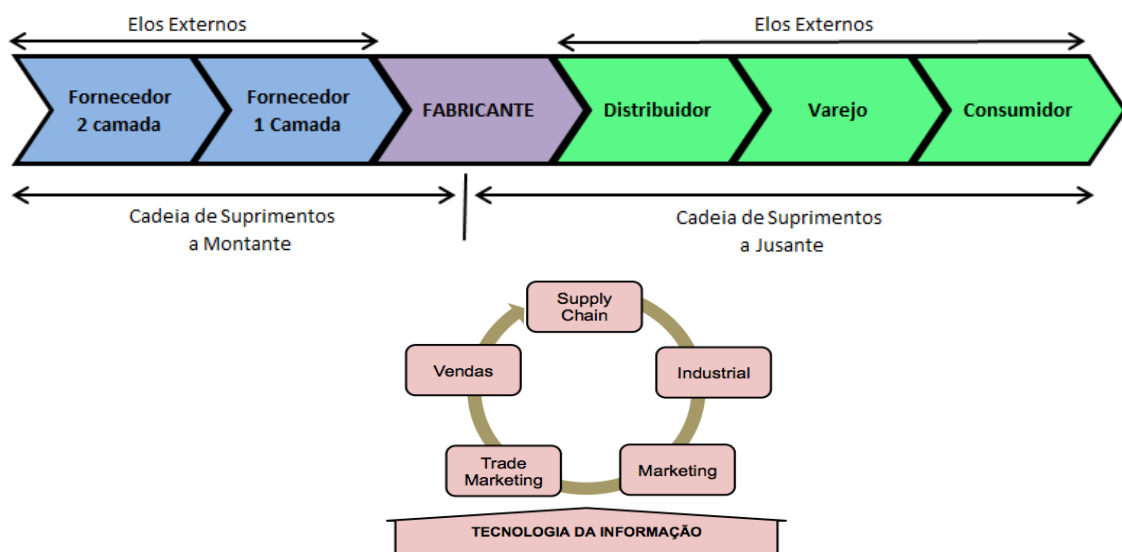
Elos Externos

Elos Externos

Fornecedor 2 camada

Fornecedor 1 Camada

FABRICANTE

Distribuidor

Varejo

Consumidor

Cadeia de Suprimentos a Montante

Cadeia de Suprimentos a Jusante

Supply Chain

Industrial

Marketing

Trade Marketing

Vendas

TECNOLOGIA DA INFORMAÇÃO